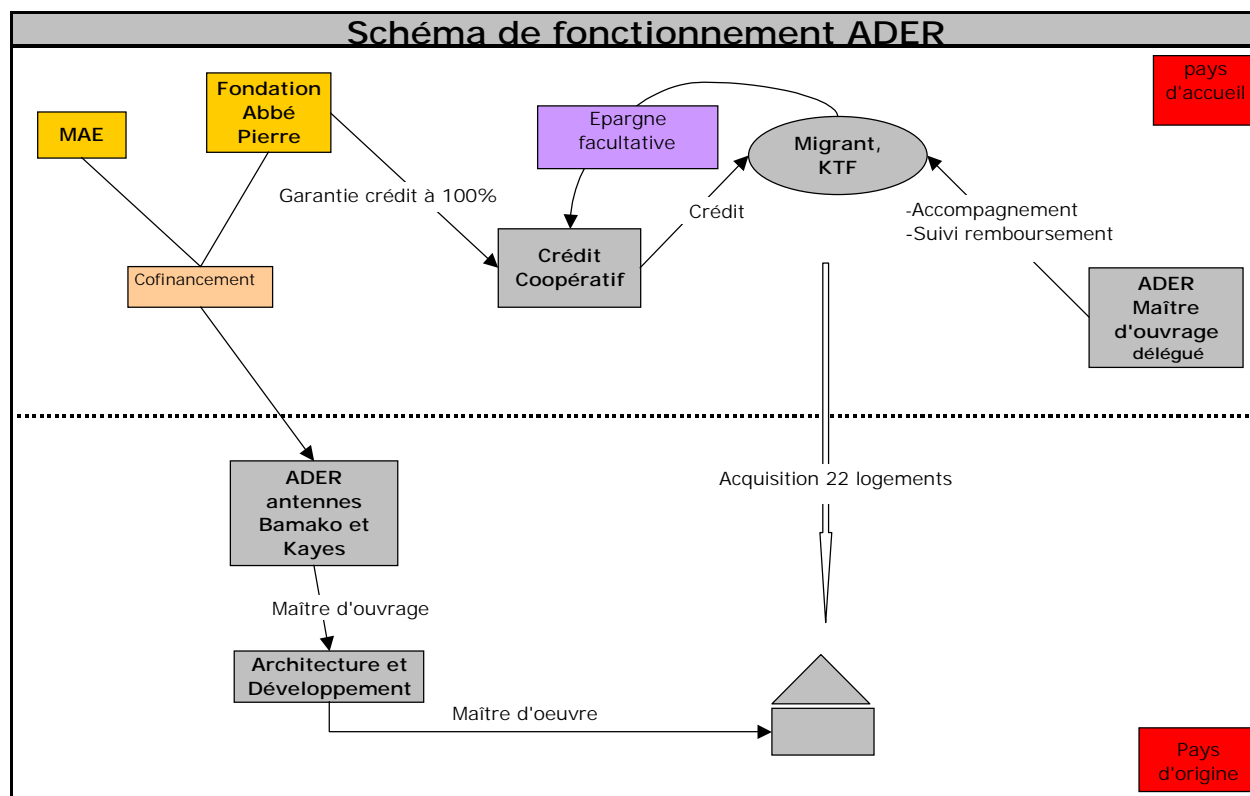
Schéma de fonctionnement ADER

pays d'accueil

Fondation Abbé Pierre

MAE

Epargne facultative

Migrant, KTF

Garantie crédit à 100%

Crédit

-Accompagnement
-Suivi remboursement

Crédit Coopératif

Cofinancement

ADER Maître d'ouvrage délégué

ADER antennes Bamako et Kayes

Acquisition 22 logements

Maître d'ouvrage

Architecture et Développement

Maître d'oeuvre

Pays d'origine